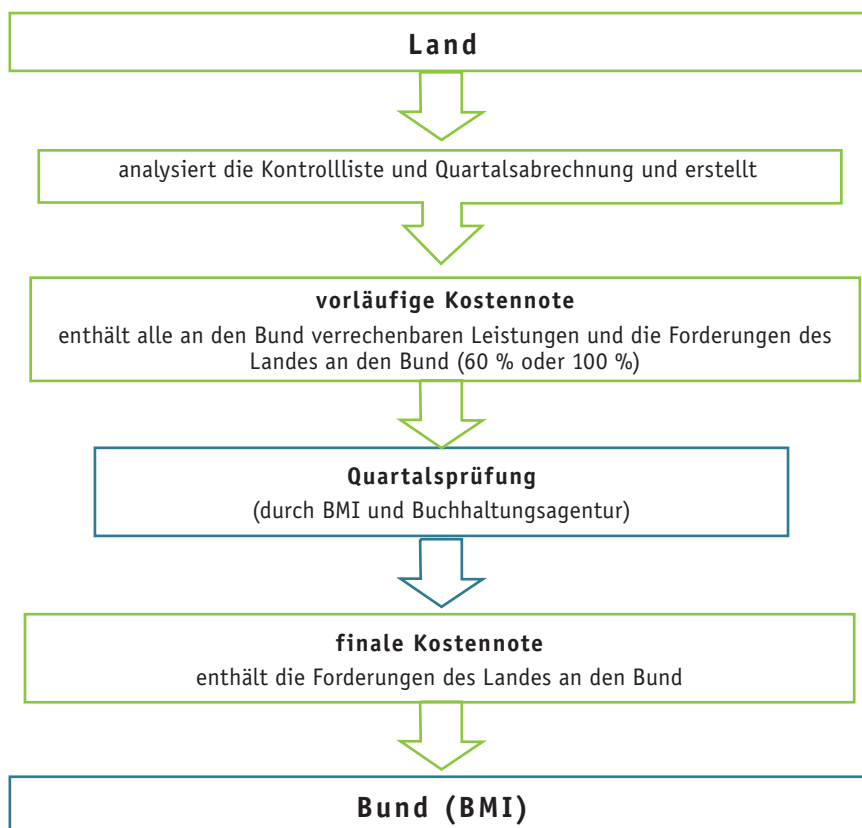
Land

analysiert die Kontrollliste und Quartalsabrechnung und erstellt

vorläufige Kostennote
enthält alle an den Bund verrechenbaren Leistungen und die Forderungen des Landes an den Bund (60 % oder 100 %)

Quartalsprüfung
(durch BMI und Buchhaltungsagentur)

finale Kostennote
enthält die Forderungen des Landes an den Bund

Bund (BMI)